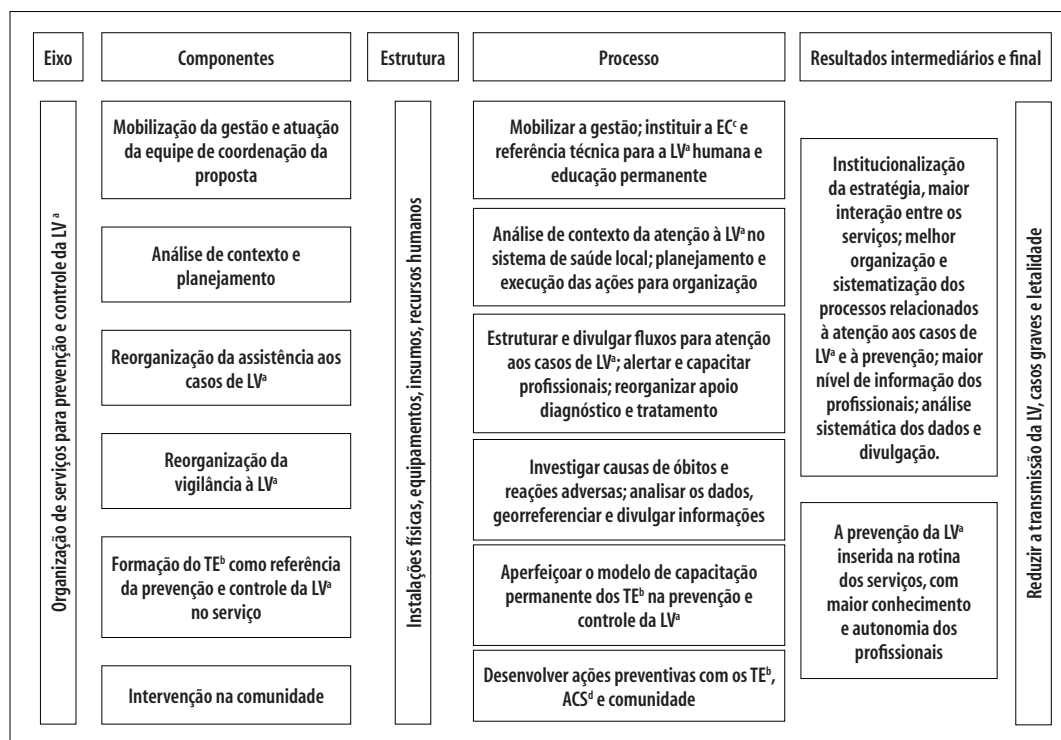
Eixo

Organização de serviços para prevenção e controle da LV$^a$

Componentes

Mobilização da gestão e atuação da equipe de coordenação da proposta

Análise de contexto e planejamento

Reorganização da assistência aos casos de LV$^a$

Reorganização da vigilância à LV$^a$

Formação do TE$^b$ como referência da prevenção e controle da LV$^a$ no serviço

Intervenção na comunidade

Estrutura

Instalações físicas, equipamentos, insumos, recursos humanos

Processo

Mobilizar a gestão; instituir a EC$^c$ e referência técnica para a LV$^a$ humana e educação permanente

Análise de contexto da atenção à LV$^a$ no sistema de saúde local; planejamento e execução das ações para organização

Estruturar e divulgar fluxos para atenção aos casos de LV$^a$; alertar e capacitar profissionais; reorganizar apoio diagnóstico e tratamento

Investigar causas de óbitos e reações adversas; analisar os dados, georreferenciar e divulgar informações

Aperfeiçoar o modelo de capacitação permanente dos TE$^b$ na prevenção e controle da LV$^a$

Desenvolver ações preventivas com os TE$^b$, ACS$^d$ e comunidade

Resultados intermediários e final

Institucionalização da estratégia, maior interação entre os serviços; melhor organização e sistematização dos processos relacionados à atenção aos casos de LV$^a$ e à prevenção; maior nível de informação dos profissionais; análise sistemática dos dados e divulgação.

A prevenção da LV$^a$ inserida na rotina dos serviços, com maior conhecimento e autonomia dos profissionais

Reduzir a transmissão da LV, casos graves e letalidade